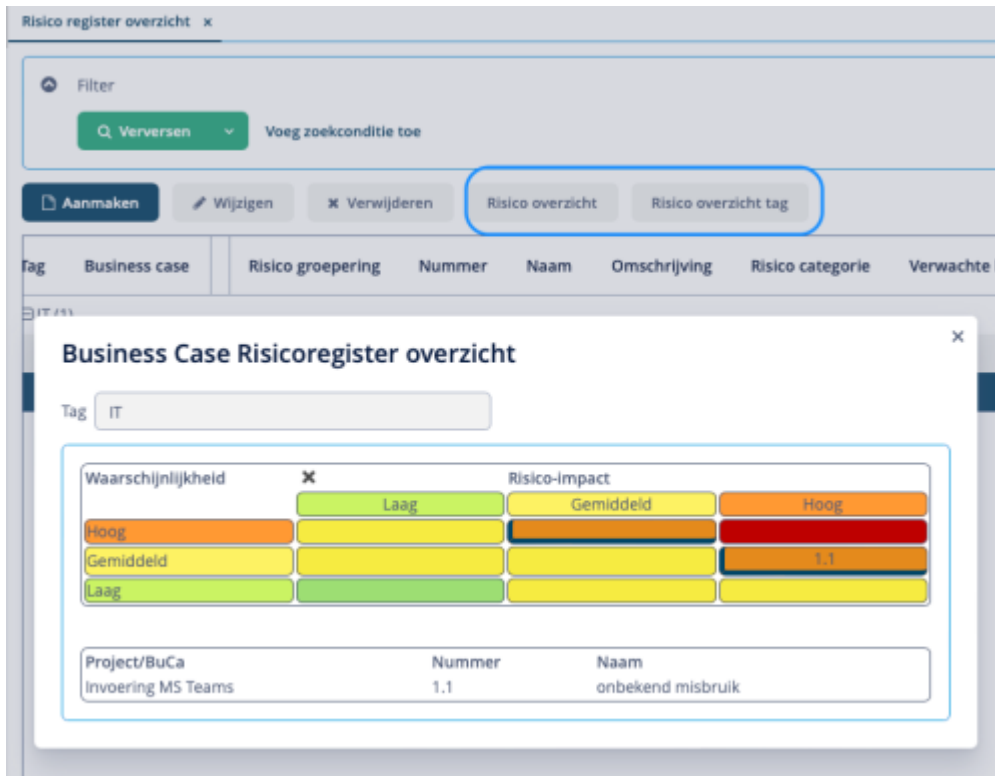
Risico register overzicht ×

Filter

Verversen

Voeg zoekconditie toe

Aanmaken

Wijzigen

Verwijderen

Risico overzicht

Risico overzicht tag

Tag | Business case | Risico groepering | Nummer | Naam | Omschrijving | Risico categorie | Verwachte

IT (1)

Business Case Risicoregister overzicht

×

Tag IT

| Waarschijnlijkheid | × | Risico-impact | |
|---|---|---|---|
| | Laag | Gemiddeld | Hoog |
| Hoog | | | |
| Gemiddeld | | | 1.1 |
| Laag | | | |

| Project/BuCa | Nummer | Naam |
|---|---|---|
| Invoering MS Teams | 1.1 | onbekend misbruik |